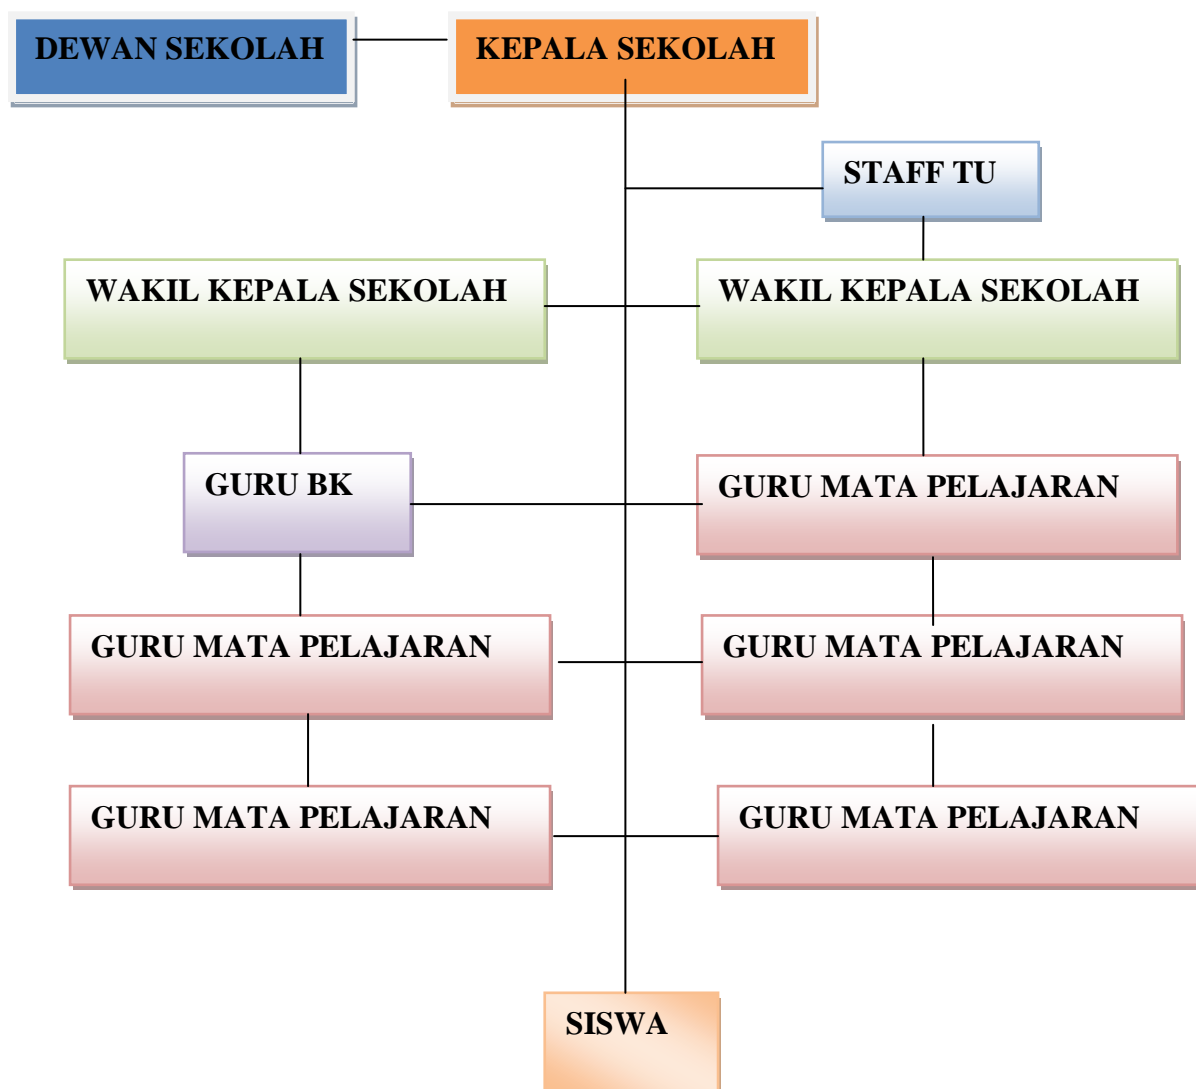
DEWAN SEKOLAH

KEPALA SEKOLAH

STAFF TU

WAKIL KEPALA SEKOLAH

WAKIL KEPALA SEKOLAH

GURU BK

GURU MATA PELAJARAN

GURU MATA PELAJARAN

GURU MATA PELAJARAN

GURU MATA PELAJARAN

GURU MATA PELAJARAN

SISWA